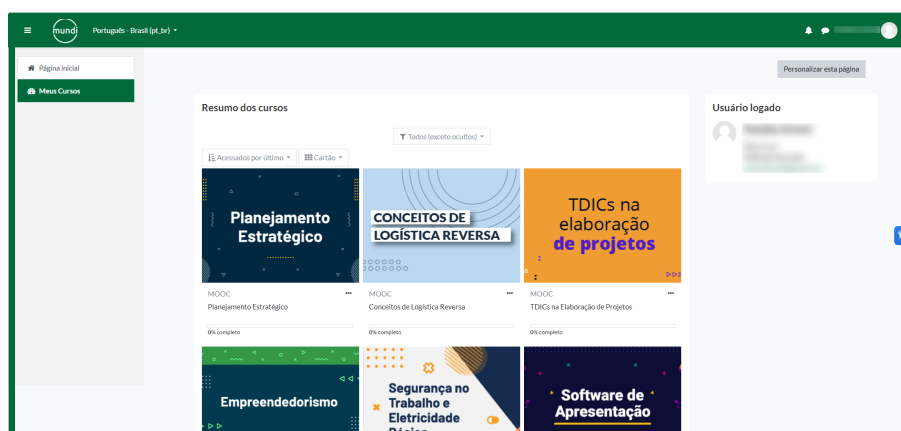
mundi Português - Brasil (pt_br)

Página inicial
Meus Cursos

Personalizar esta página

Resumo dos cursos

Todos (exceto ocultos)

Acessados por último
Cartão

Planejamento Estratégico
MOOC
Planejamento Estratégico
0% completo

CONCEITOS DE LOGÍSTICA REVERSA
MOOC
Conceitos de Logística Reversa
0% completo

TDICs na elaboração de projetos
MOOC
TDICs na Elaboração de Projetos
0% completo

Empreendedorismo

Segurança no Trabalho e Eletricidade Básica

Software de Apresentação

Usuário logado
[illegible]